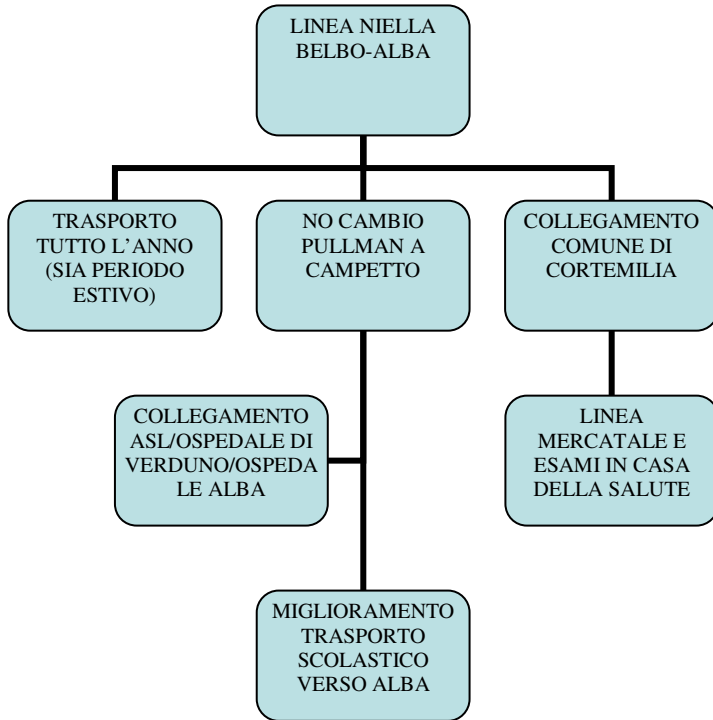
LINEA NIELLA BELBO-ALBA

TRASPORTO TUTTO L’ANNO (SIA PERIODO ESTIVO)

NO CAMBIO PULLMAN A CAMPETTO

COLLEGAMENTO COMUNE DI CORTEMILIA

COLLEGAMENTO ASL/OSPEDALE DI VERDUNO/OSPEDA LE ALBA

LINEA MERCATALE E ESAMI IN CASA DELLA SALUTE

MIGLIORAMENTO TRASPORTO SCOLASTICO VERSO ALBA